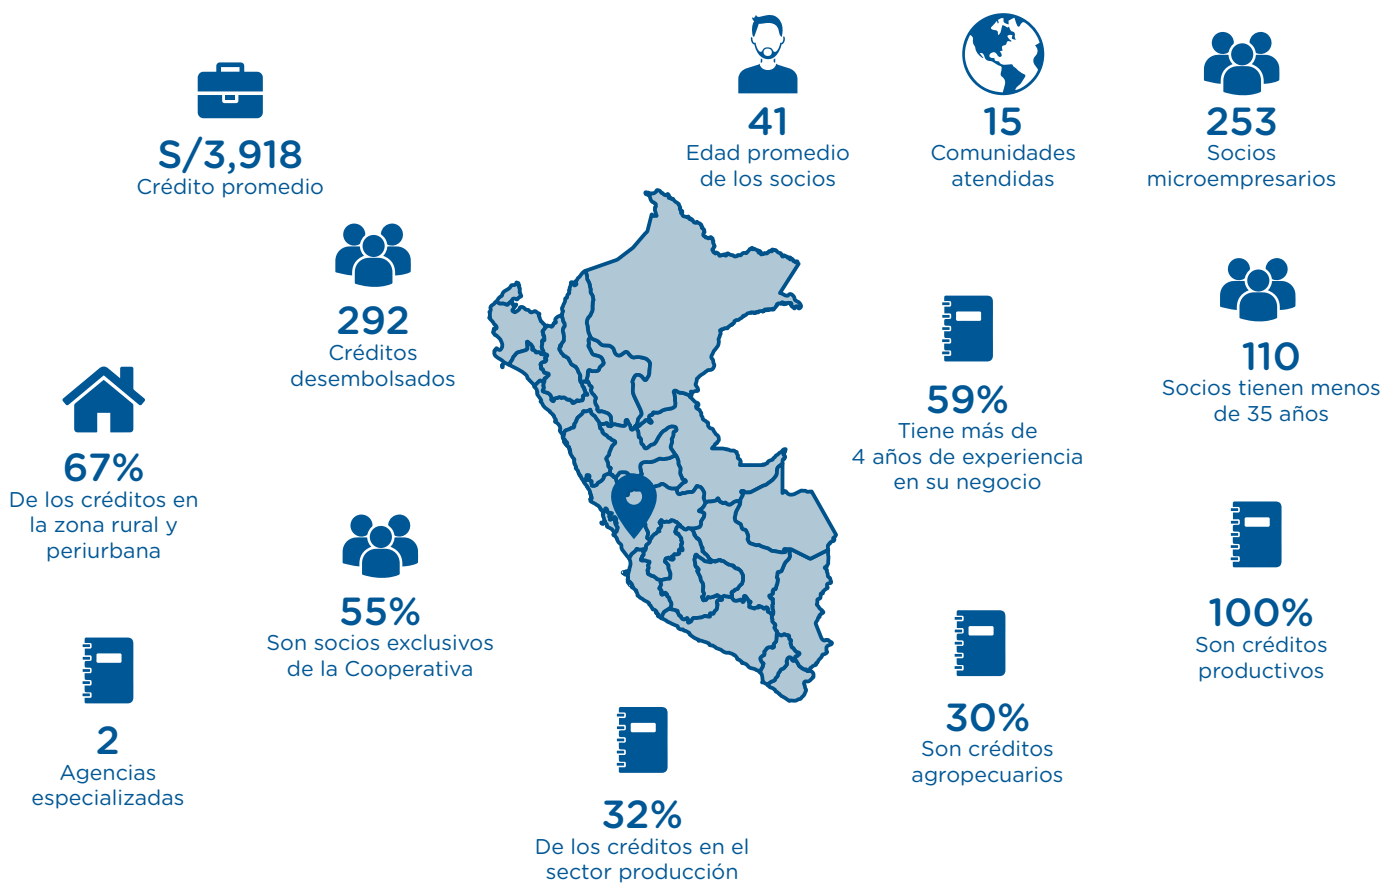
S/3,918
Crédito promedio

41
Edad promedio de los socios

15
Comunidades atendidas

253
Socios microempresarios

292
Créditos desembolsados

110
Socios tienen menos de 35 años

59%
Tiene más de 4 años de experiencia en su negocio

67%
De los créditos en la zona rural y periurbana

55%
Son socios exclusivos de la Cooperativa

100%
Son créditos productivos

2
Agencias especializadas

30%
Son créditos agropecuarios

32%
De los créditos en el sector producción